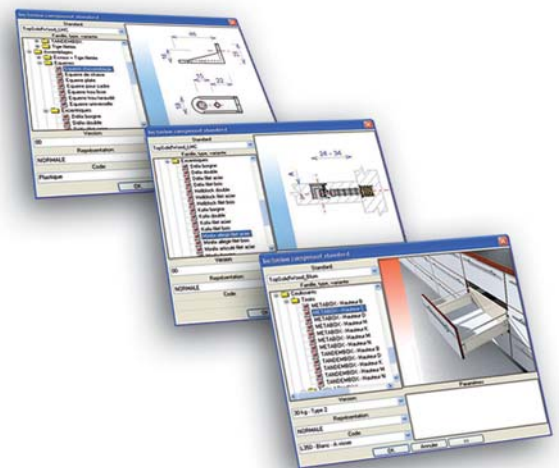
Standard

Famille, type, variante

TANDEMBOX

Tiges filetées

Quincailleries

Ecrous + Tiges filetées

Equerres

Equerre d'assemblage

Equerre de renvoi

Equerre plate

Equerre pour cadre

Equerre trou fixe

Equerre trou oblong

Equerre universelle

Excentriques

Entoile borgne

Entoile double

Version

Représentation

NORMALE

Code

Plastique

OK

Standard

Famille, type, variante

Excentriques

Entoile borgne

Entoile double

Entoile fileté acier

Entoile fileté bois

Knikbock double

Knikbock fileté acier

Knikbock fileté bois

Kofa borgne

Kofa double

Kofa fileté acier

Kofa fileté bois

Minifix allégé fileté bois

Minifix allégé fileté acier

Minifix allégé fileté bois

Minifix articulé fileté acier

Minifix articulé fileté bois

$16 \sim 36$

Version

Représentation

NORMALE

Code

Standard

Famille, type, variante

Coulissants

Tiroirs

METABOX - Hauteur B

METABOX - Hauteur C

METABOX - Hauteur D

METABOX - Hauteur H

METABOX - Hauteur K

METABOX - Hauteur M

TANDEMBOX - Hauteur B

TANDEMBOX - Hauteur D

TANDEMBOX - Hauteur K

TANDEMBOX - Hauteur M

TANDEMBOX - Hauteur N

Paramètres

Version

30 kg - Type 2

Représentation

NORMALE

Code

L350 - Blanc - A visser

OK

Annuler